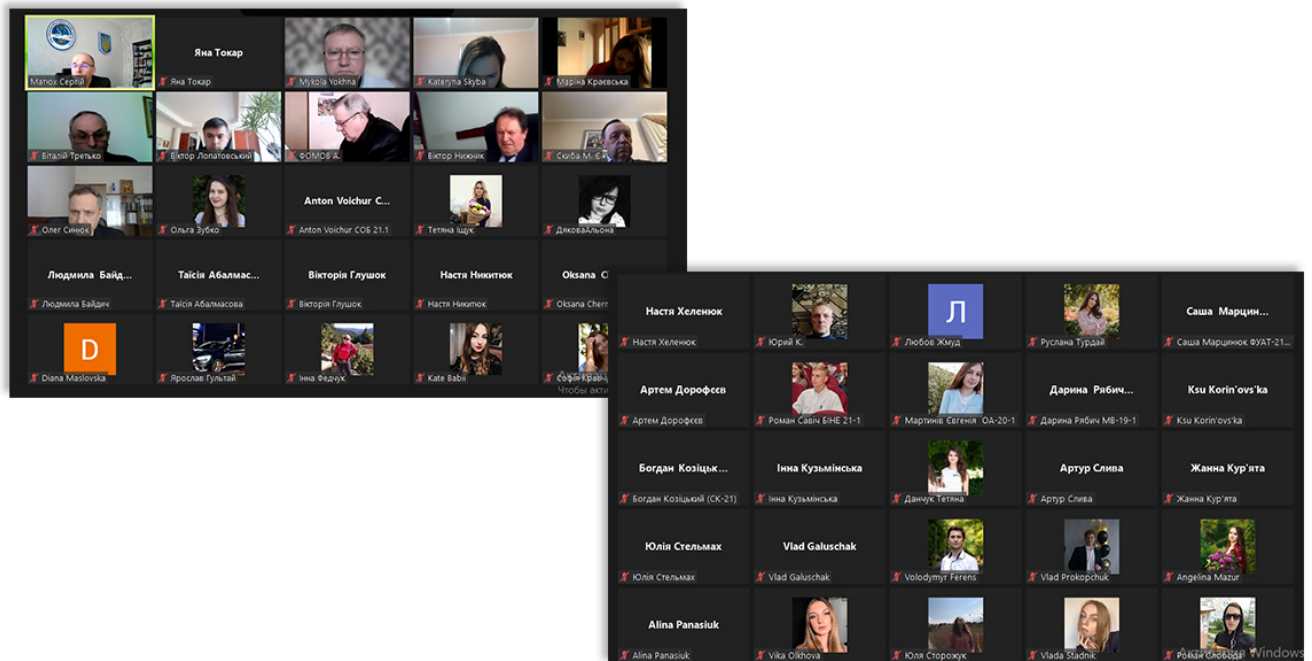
Матюх Сергій
Яна Токар
Яна Токар
Mykola Vokhna
Kateryna Skyba
Маріна Кравська
Віталій Третько
Віктор Лопатовський
ФОМОВ А.
Віктор Нижник
Скиба М. Є.
Олег Синюк
Ольга Зубко
Anton Voichur C...
Anton Voichur СОБ 21.1
Тетяна Іщук
ДяковаАльона
Людмила Байд...
Людмила Байдич
Таїсія Абалмас...
Таїсія Абалмасова
Вікторія Глушок
Вікторія Глушок
Настя Никитюк
Настя Никитюк
Oksana C
Oksana Chern
D
Diana Maslovska
Ярослав Гультай
Інна Федчук
Kate Babii
Софія Кравчу
Чтобы акти

Настя Хеленюк
Настя Хеленюк
Юрий К.
Л
Любов Жмуд
Руслана Турдай
Саша Марцин...
Саша Марцинюк ФУАТ-21...
Артем Дорофєєв
Артем Дорофєєв
Роман Савіч БІНЕ 21-1
Мартинів Євгенія ОА-20-1
Дарина Рябич...
Дарина Рябич МВ-19-1
Ksu Korin`ovs'ka
Ksu Korin`ovs'ka
Богдан Козіцьк...
Богдан Козіцький (СК-21)
Інна Кузьмінська
Інна Кузьмінська
Данчук Тетяна
Артур Слива
Артур Слива
Жанна Кур'ята
Жанна Кур'ята
Юлія Стельмах
Юлія Стельмах
Vlad Galuschak
Vlad Galuschak
Volodymyr Ferens
Vlad Prokopchuk
Angelina Mazur
Alina Panasiuk
Alina Panasiuk
Vika Olkhova
Юля Сторожук
Vlada Stadnik
Роман Слобода
Windows